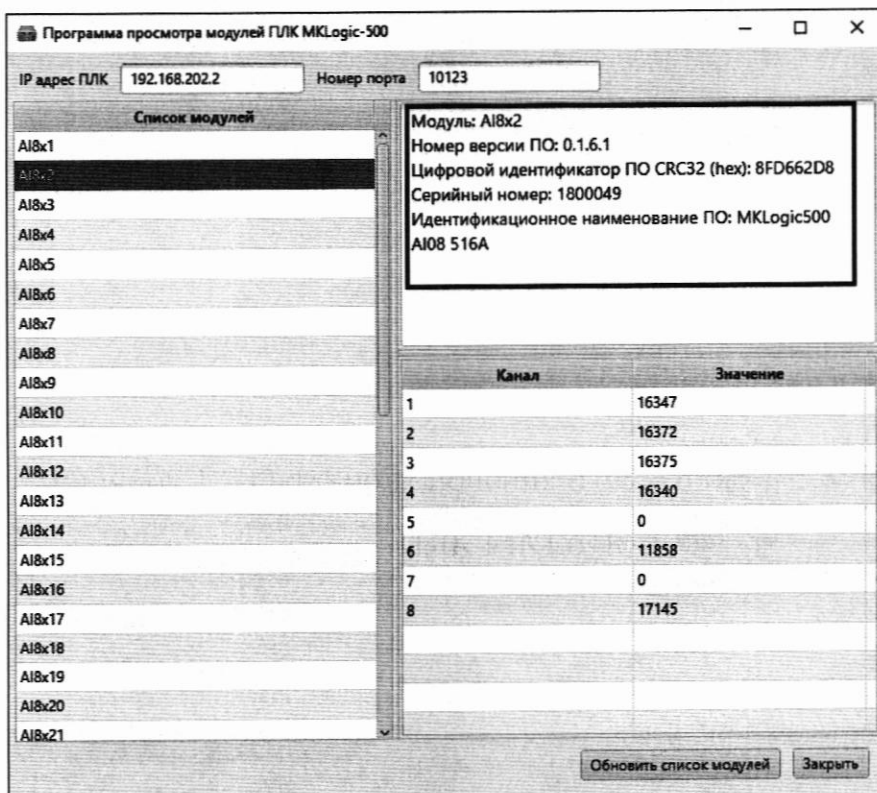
Программа просмотра модулей ПЛК MKLogic-500

IP адрес ПЛК 192.168.202.2 Номер порта 10123

Список модулей
AI8x1
AI8x2
AI8x3
AI8x4
AI8x5
AI8x6
AI8x7
AI8x8
AI8x9
AI8x10
AI8x11
AI8x12
AI8x13
AI8x14
AI8x15
AI8x16
AI8x17
AI8x18
AI8x19
AI8x20
AI8x21

Модуль: AI8x2
Номер версии ПО: 0.1.6.1
Цифровой идентификатор ПО CRC32 (hex): 8FD662D8
Серийный номер: 1800049
Идентификационное наименование ПО: MKLogic500 AI08 516A

| Канал | Значение |
|---|---|
| 1 | 16347 |
| 2 | 16372 |
| 3 | 16375 |
| 4 | 16340 |
| 5 | 0 |
| 6 | 11858 |
| 7 | 0 |
| 8 | 17145 |

Обновить список модулей Закрыть